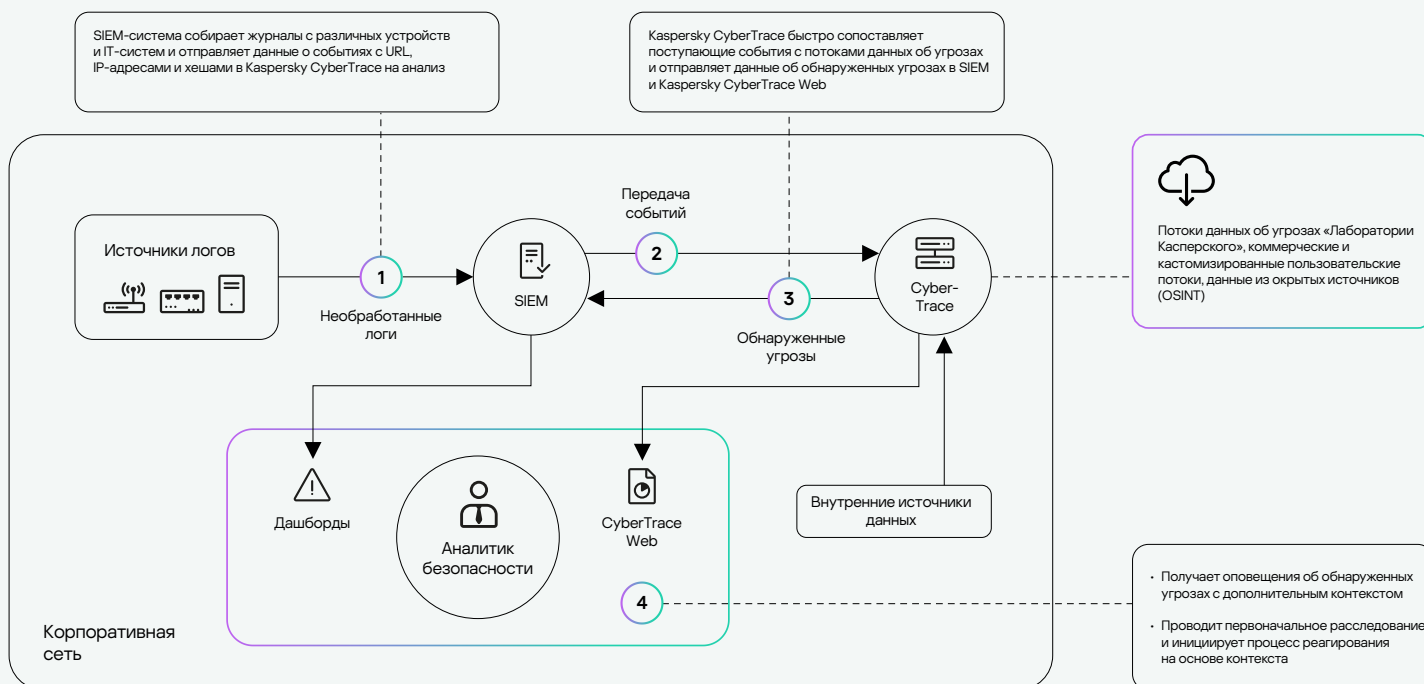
SIEM-система собирает журналы с различных устройств и IT-систем и отправляет данные о событиях с URL, IP-адресами и хешами в Kaspersky CyberTrace на анализ

Kaspersky CyberTrace быстро сопоставляет поступающие события с потоками данных об угрозах и отправляет данные об обнаруженных угрозах в SIEM и Kaspersky CyberTrace Web

Потоки данных об угрозах «Лаборатории Касперского», коммерческие и кастомизированные пользовательские потоки, данные из открытых источников (OSINT)

Источники логов

1

Необработанные логи

SIEM

Передача событий

2

3

Обнаруженные угрозы

Cyber-Trace

Внутренние источники данных

Дашборды

Аналитик безопасности

CyberTrace Web

4

Корпоративная сеть

• Получает оповещения об обнаруженных угрозах с дополнительным контекстом

• Проводит первоначальное расследование и инициирует процесс реагирования на основе контекста